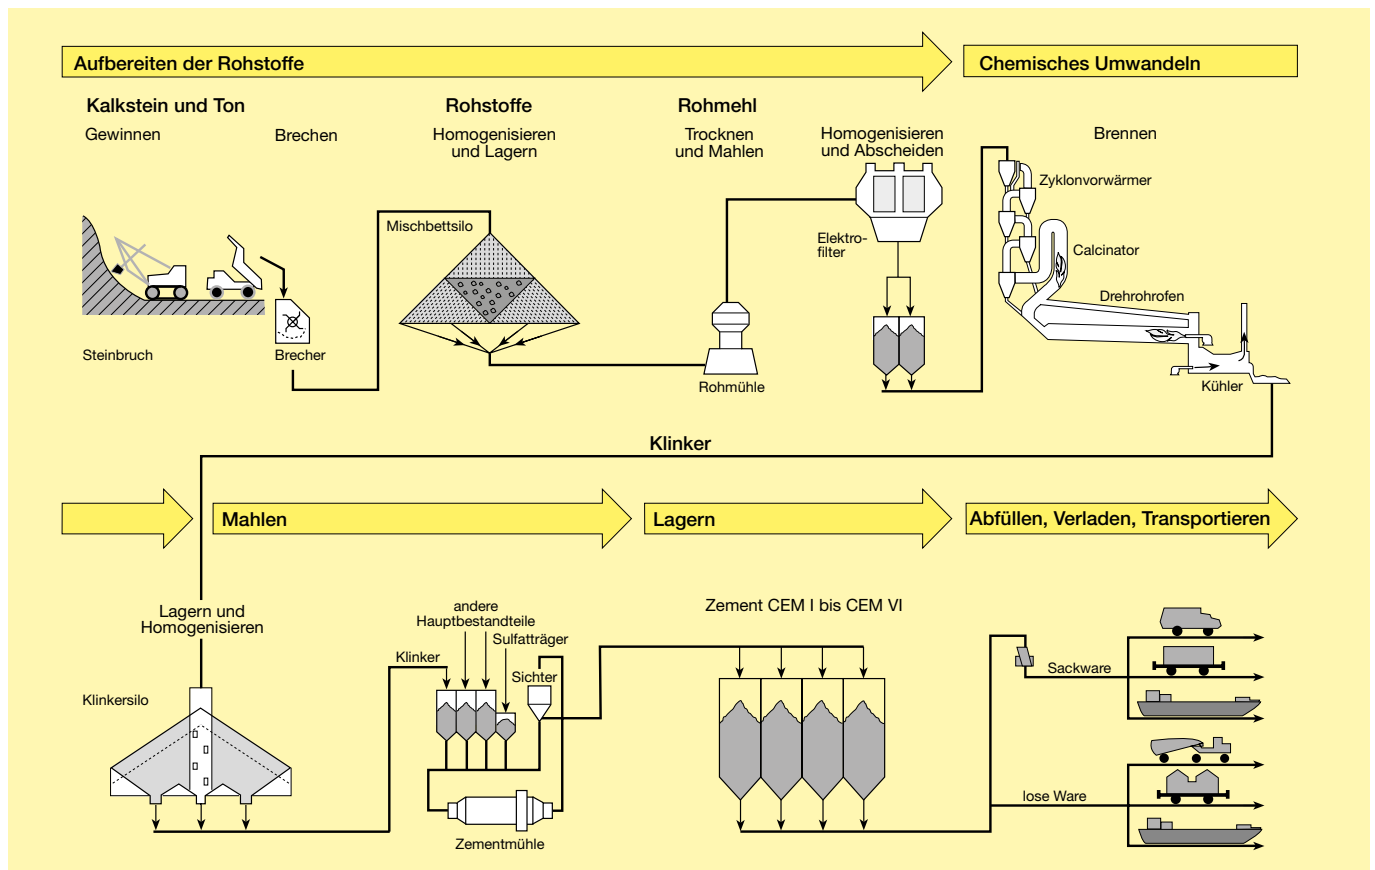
Aufbereiten der Rohstoffe

Chemisches Umwandeln

Kalkstein und Ton

Gewinnen

Brechen

Rohstoffe

Homogenisieren und Lagern

Rohmehl

Trocknen und Mahlen

Homogenisieren und Abscheiden

Brennen

Mischbettsilo

Elektrofilter

Zyklonvorwärmer

Calcinator

Drehrohrofen

Steinbruch

Brecher

Rohmühle

Kühler

Klinker

Mahlen

Lagern

Abfüllen, Verladen, Transportieren

Lagern und Homogenisieren

Klinkersilo

andere Hauptbestandteile

Sulfatträger

Klinker

Sichter

Zementmühle

Zement CEM I bis CEM VI

Sackware

lose Ware